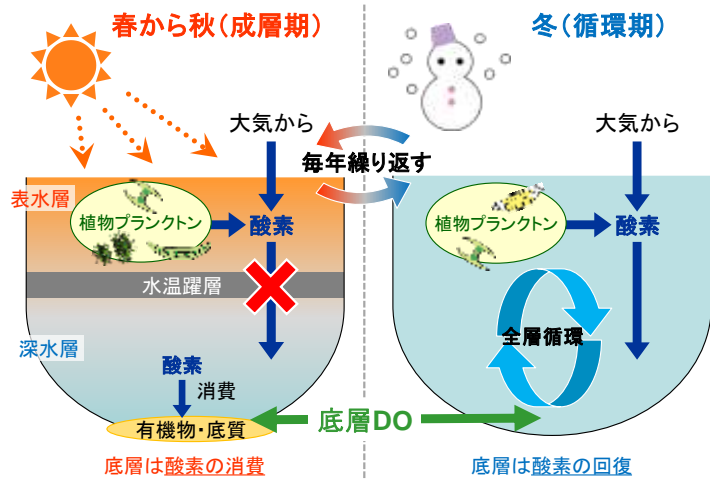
春から秋（成層期）

冬（循環期）

大気から

毎年繰り返す

大気から

表水層

植物プランクトン

酸素

植物プランクトン

酸素

水温躍層

全層循環

深水層

酸素

消費

有機物・底質

底層DO

底層は酸素の消費

底層は酸素の回復